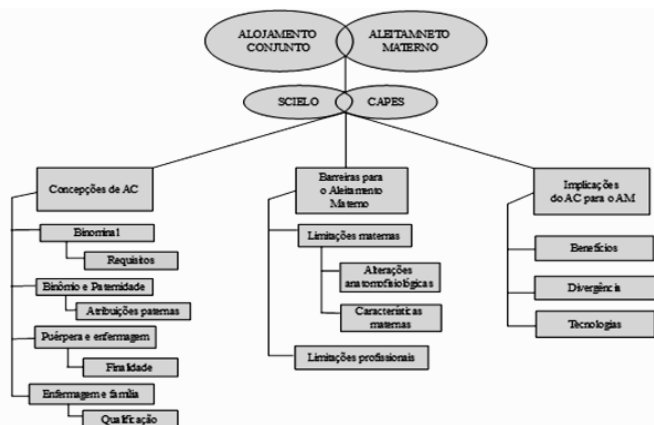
ALOJAMENTO CONJUNTO

ALEITAMNETO MATERNO

SCIELO

CAPES

Concepções de AC

Binomina1

Requisitos

Binômio e Paternidade

Atribuições paternas

Puérpera e enfermagem

Finalidade

Enfermagem e família

Qualificação

Barreiras para o Aleitamento Materno

Limitações maternas

Alterações anatomofisiológicas

Características maternas

Limitações profissionais

Implicações do AC para o AM

Benefícios

Divergência

Tecnologias